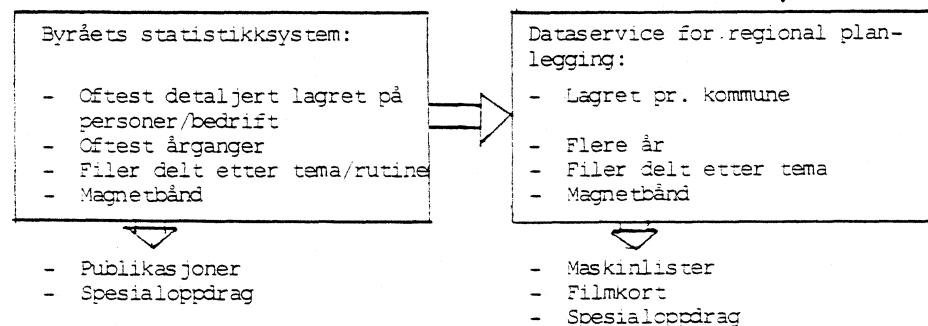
Byråets statistikksystem:

- Oftest detaljert lagret på personer/bedrift
- Oftest årganger
- Filer delt etter tema/rutine
- Magnetbånd

- Publikasjoner
- Spesialoppdrag

Dataservice for regional planlegging:

- Lagret pr. kommune

- Flere år
- Filer delt etter tema
- Magnetbånd

- Maskinlister
- Filmkort
- Spesialoppdrag